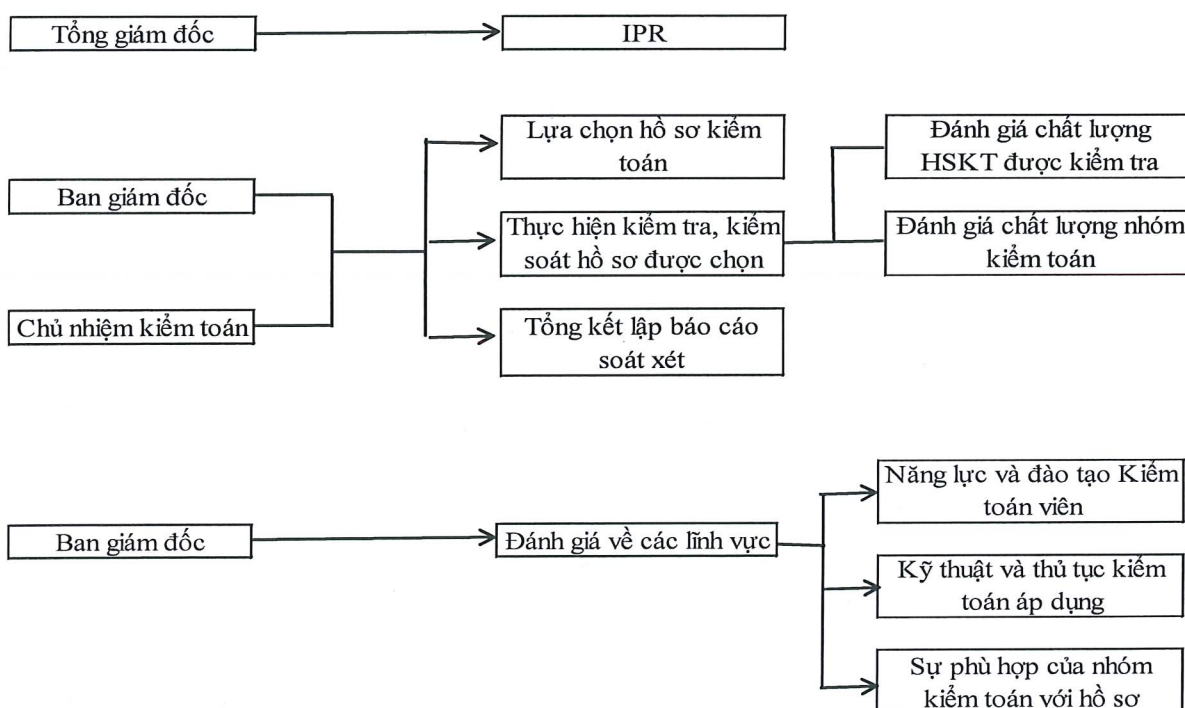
Tổng giám đốc

IPR

Ban giám đốc

Chủ nhiệm kiểm toán

Lựa chọn hồ sơ kiểm toán

Thực hiện kiểm tra, kiểm soát hồ sơ được chọn

Tổng kết lập báo cáo soát xét

Đánh giá chất lượng HSKT được kiểm tra

Đánh giá chất lượng nhóm kiểm toán

Ban giám đốc

Đánh giá về các lĩnh vực

Năng lực và đào tạo Kiểm toán viên

Kỹ thuật và thủ tục kiểm toán áp dụng

Sự phù hợp của nhóm kiểm toán với hồ sơ